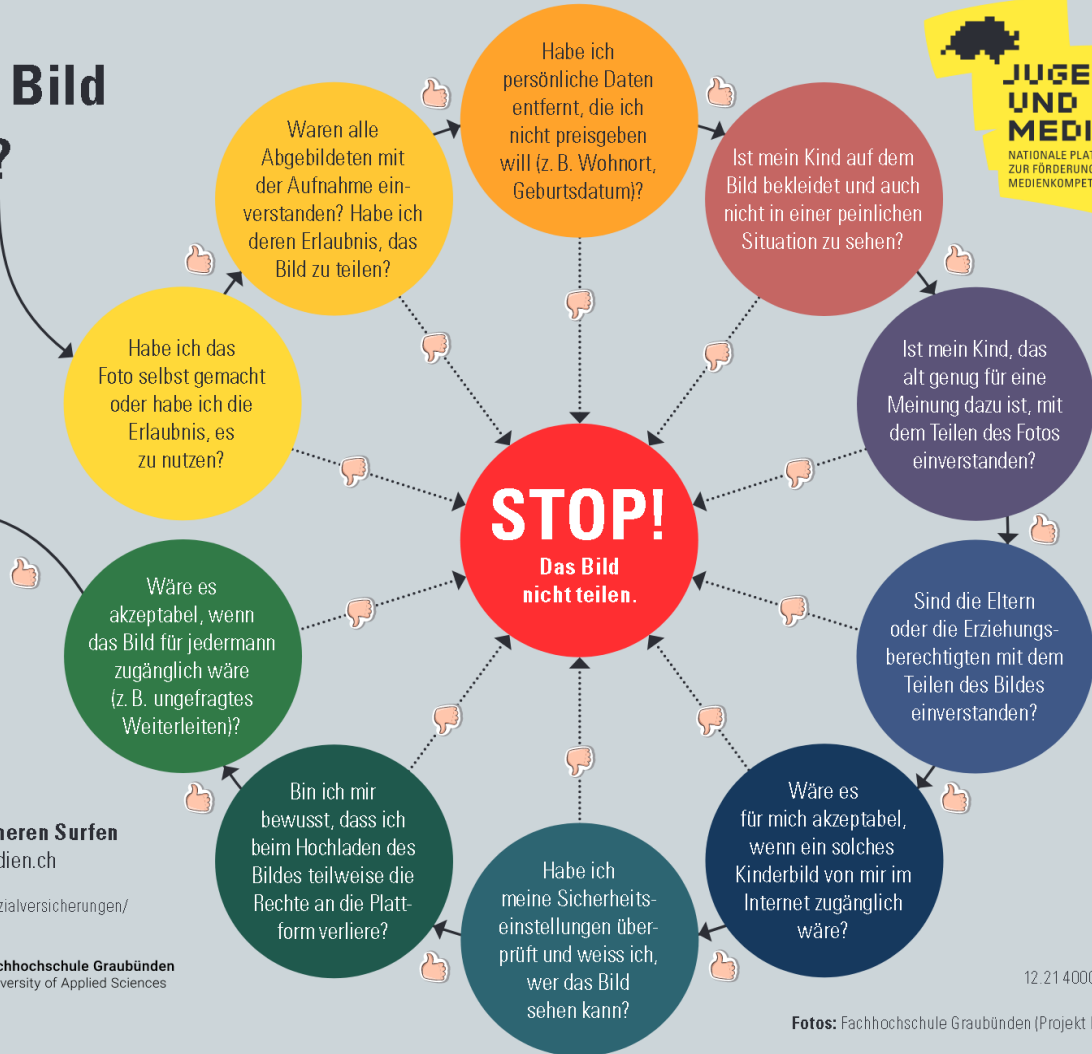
Bild

?

JUGE
UND
MEDI
NATIONALE PLAT
ZUR FÖRDERUNG
MEDIENKOMPET

Habe ich das Foto selbst gemacht oder habe ich die Erlaubnis, es zu nutzen?

Waren alle Abgebildeten mit der Aufnahme einverstanden? Habe ich deren Erlaubnis, das Bild zu teilen?

Habe ich persönliche Daten entfernt, die ich nicht preisgeben will (z. B. Wohnort, Geburtsdatum)?

Ist mein Kind auf dem Bild bekleidet und auch nicht in einer peinlichen Situation zu sehen?

Ist mein Kind, das alt genug für eine Meinung dazu ist, mit dem Teilen des Fotos einverstanden?

Sind die Eltern oder die Erziehungsberechtigten mit dem Teilen des Bildes einverstanden?

Wäre es für mich akzeptabel, wenn ein solches Kinderbild von mir im Internet zugänglich wäre?

Habe ich meine Sicherheitseinstellungen überprüft und weiss ich, wer das Bild sehen kann?

Bin ich mir bewusst, dass ich beim Hochladen des Bildes teilweise die Rechte an die Plattform verliere?

Wäre es akzeptabel, wenn das Bild für jedermann zugänglich wäre (z. B. ungefragtes Weiterleiten)?

STOP!
Das Bild nicht teilen.

heren Surfen
dien.ch

zialversicherungen/

chhochschule Graubünden
versity of Applied Sciences

12.21 4000

Fotos: Fachhochschule Graubünden (Projekt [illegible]